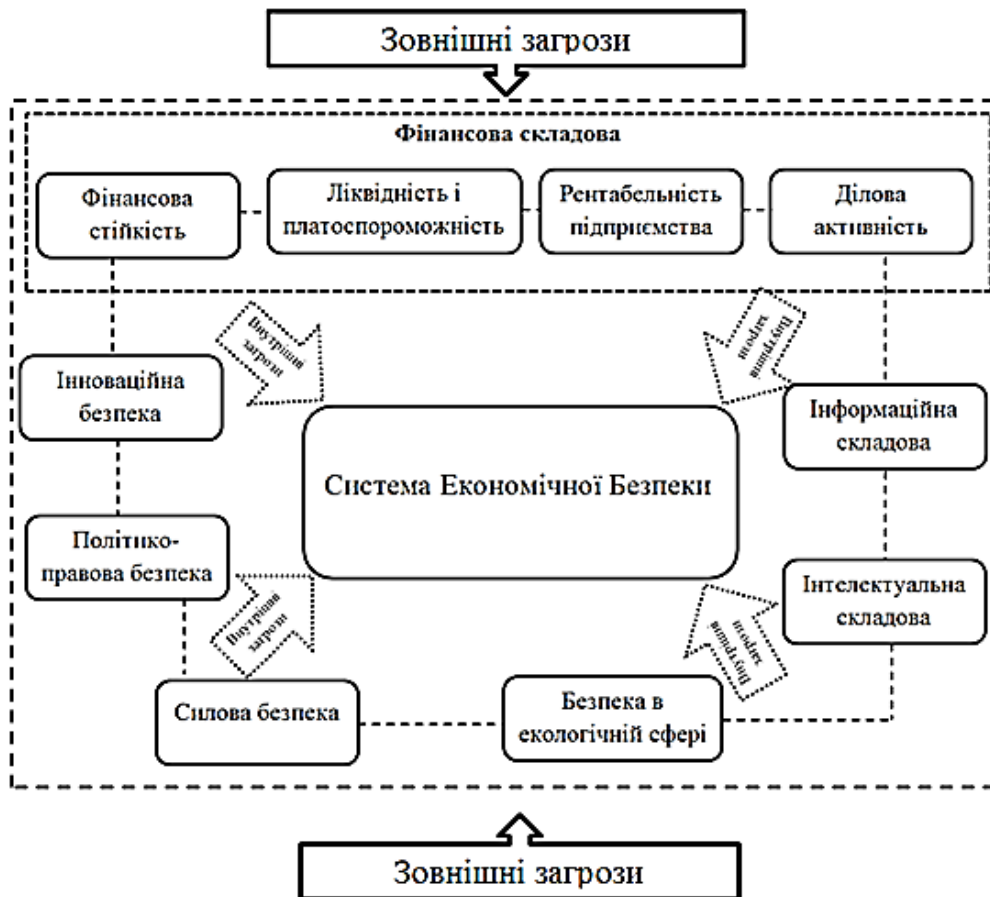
Зовнішні загрози

Фінансова складова

Фінансова стійкість

Ліквідність і платоспроможність

Рентабельність підприємства

Ділова активність

Внутрішні загрози

Внутрішні загрози

Інноваційна безпека

Інформаційна складова

Система Економічної Безпеки

Політико-правова безпека

Інтелектуальна складова

Внутрішні загрози

Внутрішні загрози

Силова безпека

Безпека в екологічній сфері

Зовнішні загрози